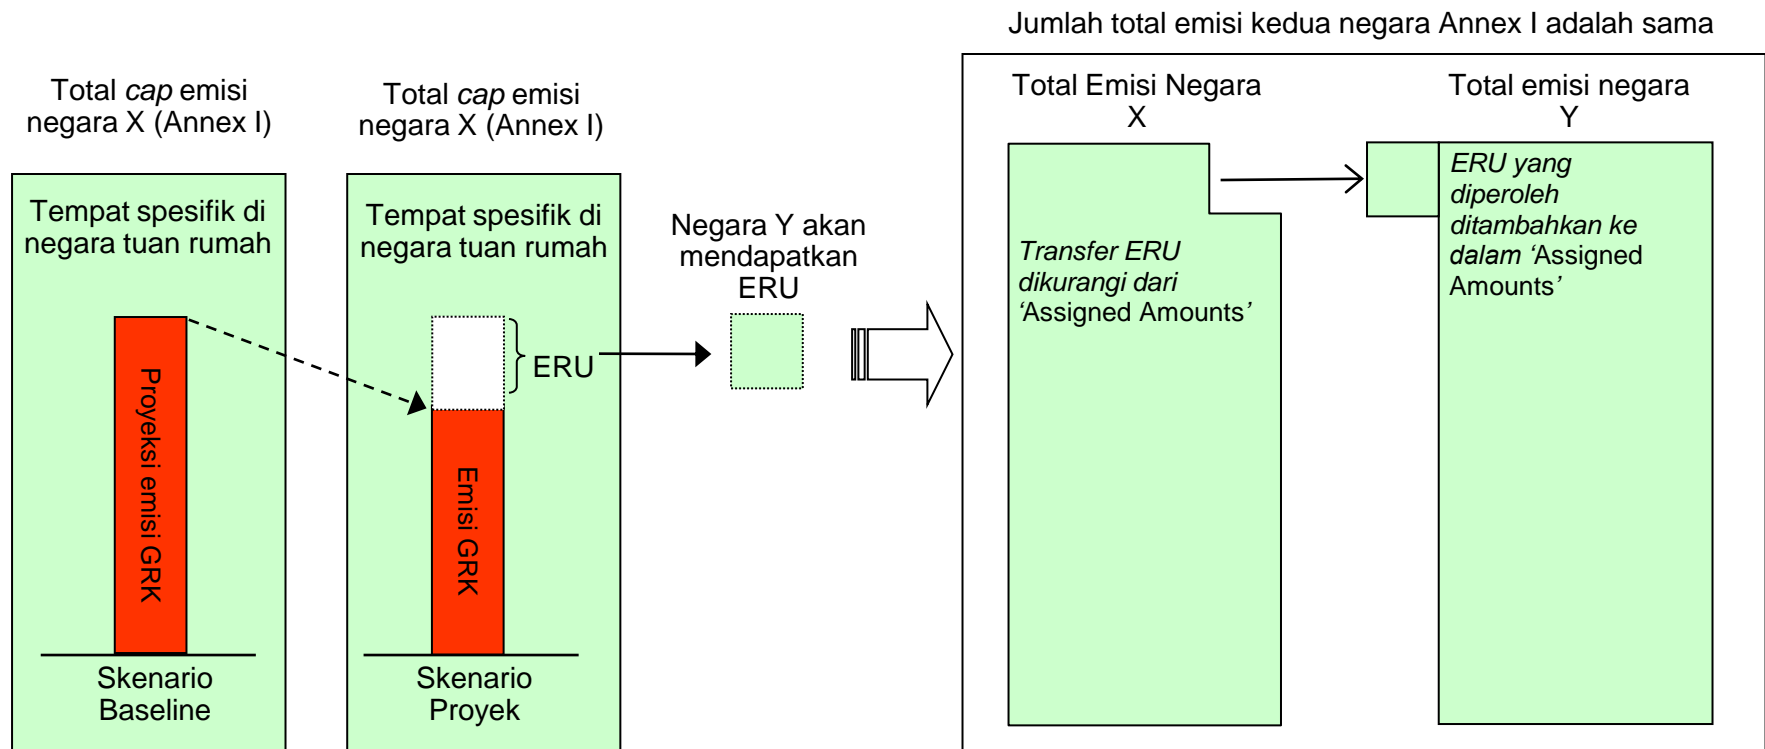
Jumlah total emisi kedua negara Annex I adalah sama

Total cap emisi negara X (Annex I)

Tempat spesifik di negara tuan rumah

Proyeksi emisi GRK

Skenario Baseline

Total cap emisi negara X (Annex I)

Tempat spesifik di negara tuan rumah

ERU

Emisi GRK

Skenario Proyek

Negara Y akan mendapatkan ERU

Total Emisi Negara X

Transfer ERU dikurangi dari 'Assigned Amounts'

Total emisi negara Y

ERU yang diperoleh ditambahkan ke dalam 'Assigned Amounts'